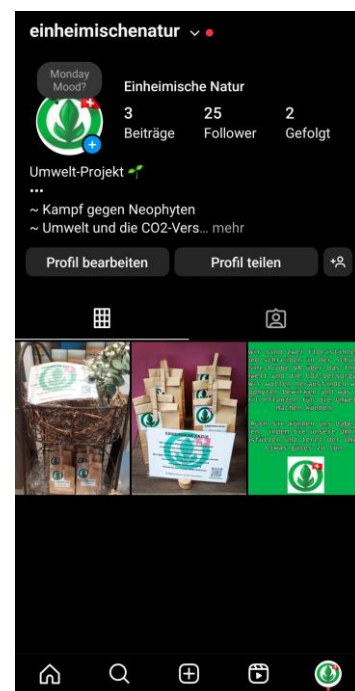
einheimischenatur

Monday Mood?

Einheimische Natur

3 Beiträge

25 Follower

2 Gefolgt

Umwelt-Projekt 🌱
...
~ Kampf gegen Neophyten
~ Umwelt und die CO2-Vers... mehr

Profil bearbeiten

Profil teilen

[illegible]